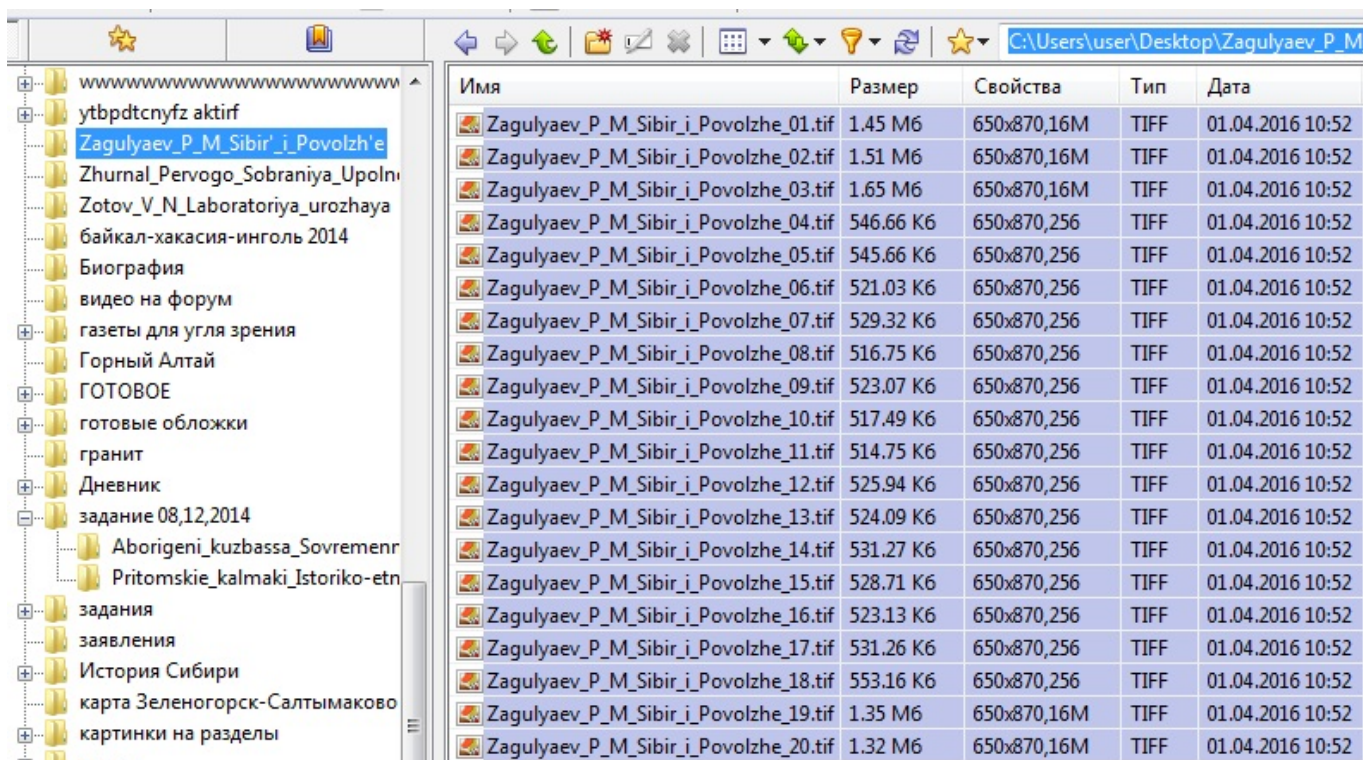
C:\Users\user\Desktop\Zagulyaev_P_M

wwwwwwwwwwwwwwwwwwwwwww
ytbpdtcnyfz aktirf
Zagulyaev_P_M_Sibir'_i_Povolzh'e
Zhurnal_Pervogo_Sobraniya_Upoln
Zotov_V_N_Laboratoriya_urozhaya
байкал-хакасия-инголь 2014
Биография
видео на форум
газеты для угля зрения
Горный Алтай
ГОТОВОЕ
готовые обложки
гранит
Дневник
задание 08,12,2014
Aborigeni_kuzbassa_Sovremenr
Pritomskie_kalmaki_Istoriko-etn
задания
заявления
История Сибири
карта Зеленогорск-Салтымаково
картинки на разделы

| Имя | Размер | Свойства | Тип | Дата |
|---|---|---|---|---|
| Zagulyaev_P_M_Sibir_i_Povolzhe_01.tif | 1.45 Мб | 650x870,16M | TIFF | 01.04.2016 10:52 |
| Zagulyaev_P_M_Sibir_i_Povolzhe_02.tif | 1.51 Мб | 650x870,16M | TIFF | 01.04.2016 10:52 |
| Zagulyaev_P_M_Sibir_i_Povolzhe_03.tif | 1.65 Мб | 650x870,16M | TIFF | 01.04.2016 10:52 |
| Zagulyaev_P_M_Sibir_i_Povolzhe_04.tif | 546.66 Кб | 650x870,256 | TIFF | 01.04.2016 10:52 |
| Zagulyaev_P_M_Sibir_i_Povolzhe_05.tif | 545.66 Кб | 650x870,256 | TIFF | 01.04.2016 10:52 |
| Zagulyaev_P_M_Sibir_i_Povolzhe_06.tif | 521.03 Кб | 650x870,256 | TIFF | 01.04.2016 10:52 |
| Zagulyaev_P_M_Sibir_i_Povolzhe_07.tif | 529.32 Кб | 650x870,256 | TIFF | 01.04.2016 10:52 |
| Zagulyaev_P_M_Sibir_i_Povolzhe_08.tif | 516.75 Кб | 650x870,256 | TIFF | 01.04.2016 10:52 |
| Zagulyaev_P_M_Sibir_i_Povolzhe_09.tif | 523.07 Кб | 650x870,256 | TIFF | 01.04.2016 10:52 |
| Zagulyaev_P_M_Sibir_i_Povolzhe_10.tif | 517.49 Кб | 650x870,256 | TIFF | 01.04.2016 10:52 |
| Zagulyaev_P_M_Sibir_i_Povolzhe_11.tif | 514.75 Кб | 650x870,256 | TIFF | 01.04.2016 10:52 |
| Zagulyaev_P_M_Sibir_i_Povolzhe_12.tif | 525.94 Кб | 650x870,256 | TIFF | 01.04.2016 10:52 |
| Zagulyaev_P_M_Sibir_i_Povolzhe_13.tif | 524.09 Кб | 650x870,256 | TIFF | 01.04.2016 10:52 |
| Zagulyaev_P_M_Sibir_i_Povolzhe_14.tif | 531.27 Кб | 650x870,256 | TIFF | 01.04.2016 10:52 |
| Zagulyaev_P_M_Sibir_i_Povolzhe_15.tif | 528.71 Кб | 650x870,256 | TIFF | 01.04.2016 10:52 |
| Zagulyaev_P_M_Sibir_i_Povolzhe_16.tif | 523.13 Кб | 650x870,256 | TIFF | 01.04.2016 10:52 |
| Zagulyaev_P_M_Sibir_i_Povolzhe_17.tif | 531.26 Кб | 650x870,256 | TIFF | 01.04.2016 10:52 |
| Zagulyaev_P_M_Sibir_i_Povolzhe_18.tif | 553.16 Кб | 650x870,256 | TIFF | 01.04.2016 10:52 |
| Zagulyaev_P_M_Sibir_i_Povolzhe_19.tif | 1.35 Мб | 650x870,16M | TIFF | 01.04.2016 10:52 |
| Zagulyaev_P_M_Sibir_i_Povolzhe_20.tif | 1.32 Мб | 650x870,16M | TIFF | 01.04.2016 10:52 |